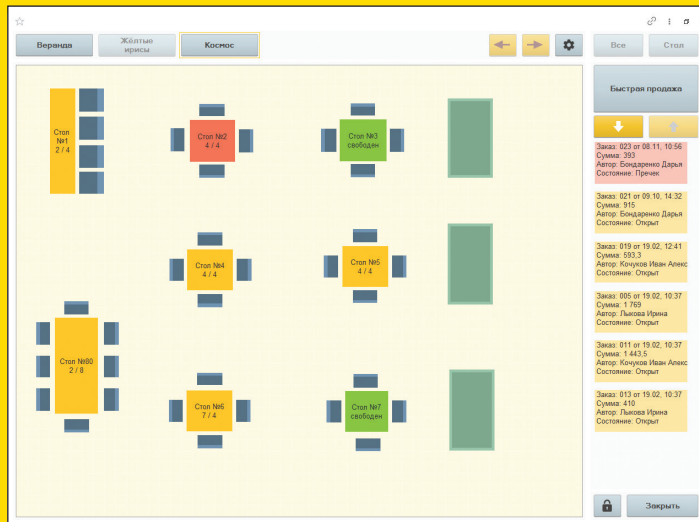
Веранда

Жёлтые ирисы

Космос

Все

Стол

Стол №1 2 / 4

Стол №2 4 / 4

Стол №3 свободен

Стол №4 4 / 4

Стол №5 4 / 4

Стол №80 2 / 8

Стол №6 7 / 4

Стол №7 свободен

Быстрая продажа

Заказ: 023 от 08.11, 10:56
Сумма: 393
Автор: Бондаренко Дарья
Состояние: Пречек

Заказ: 021 от 09.10, 14:32
Сумма: 915
Автор: Бондаренко Дарья
Состояние: Открыт

Заказ: 019 от 19.02, 12:41
Сумма: 593,3
Автор: Кочуков Иван Алекс
Состояние: Открыт

Заказ: 005 от 19.02, 10:37
Сумма: 1 769
Автор: Лыкова Ирина
Состояние: Открыт

Заказ: 011 от 19.02, 10:37
Сумма: 1 443,5
Автор: Кочуков Иван Алекс
Состояние: Открыт

Заказ: 013 от 19.02, 10:37
Сумма: 410
Автор: Лыкова Ирина
Состояние: Открыт

Закрыть